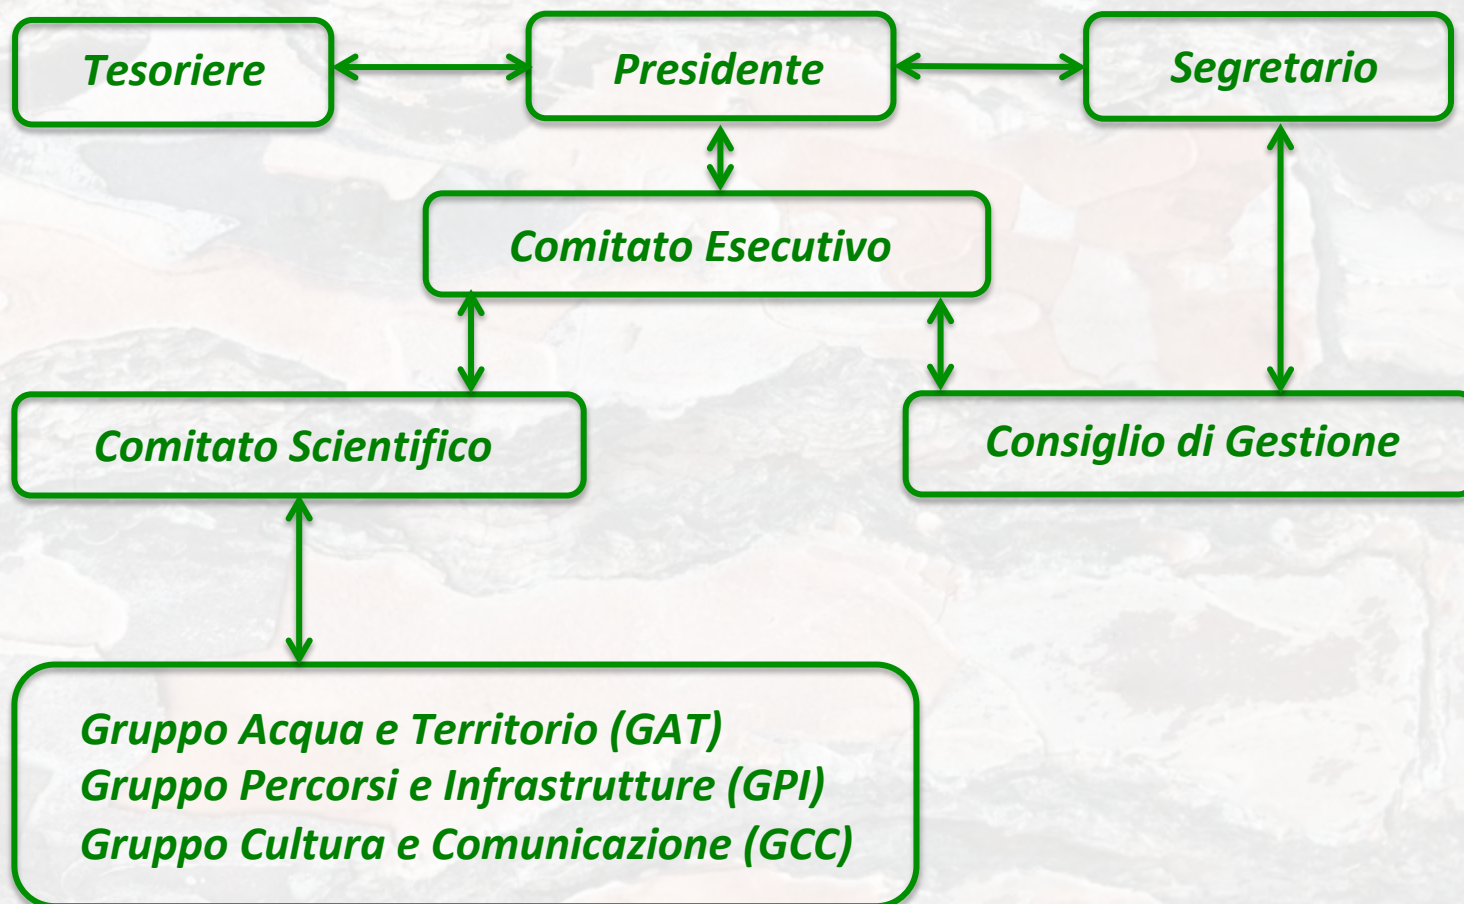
Tesoriere

Presidente

Segretario

Comitato Esecutivo

Comitato Scientifico

Consiglio di Gestione

Gruppo Acqua e Territorio (GAT)
Gruppo Percorsi e Infrastrutture (GPI)
Gruppo Cultura e Comunicazione (GCC)